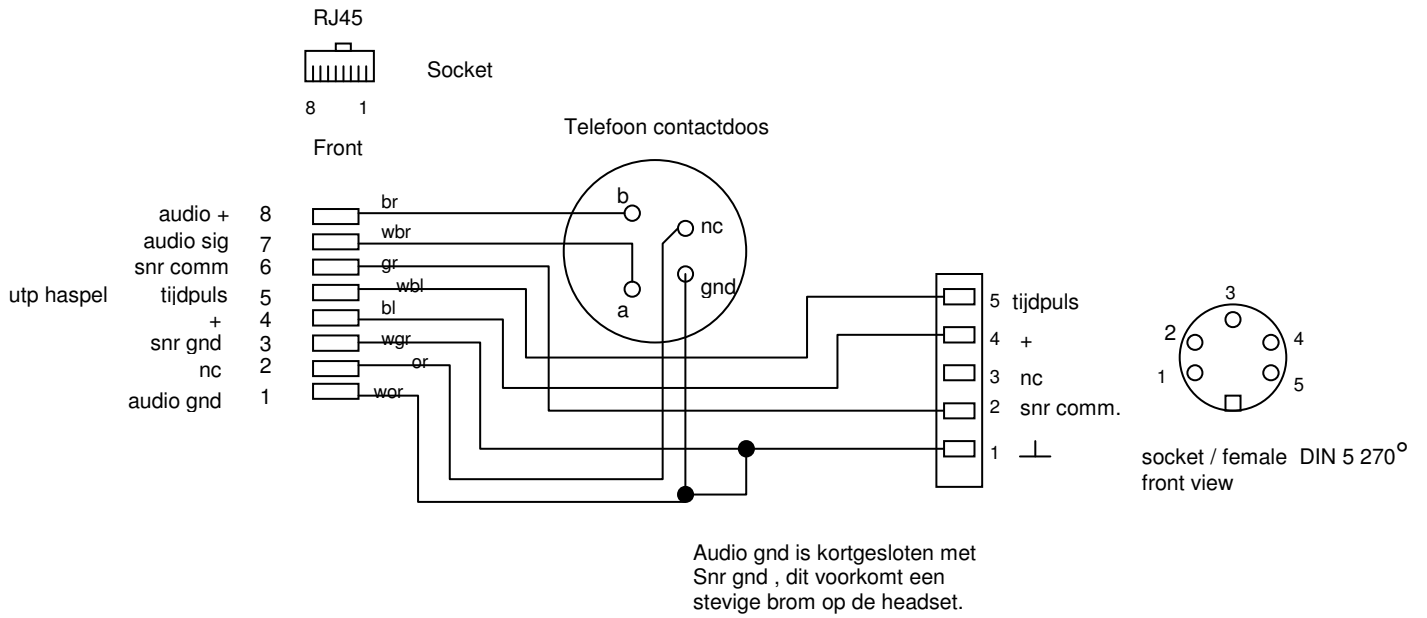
RJ45

Socket

8 1

Front

Telefoon contactdoos

audio + 8
audio sig 7
snr comm 6
utp haspel tijdpuls 5
+ 4
snr gnd 3
nc 2
audio gnd 1

br
wbr
gr
wbl
bl
wgr
or
wor

b
nc
a
gnd

5 tijdpuls
4 +
3 nc
2 snr comm.
1 $\perp$

3
2
4
1
5

socket / female DIN 5 270°
front view

Audio gnd is kortgesloten met Snr gnd , dit voorkomt een stevige brom op de headset.